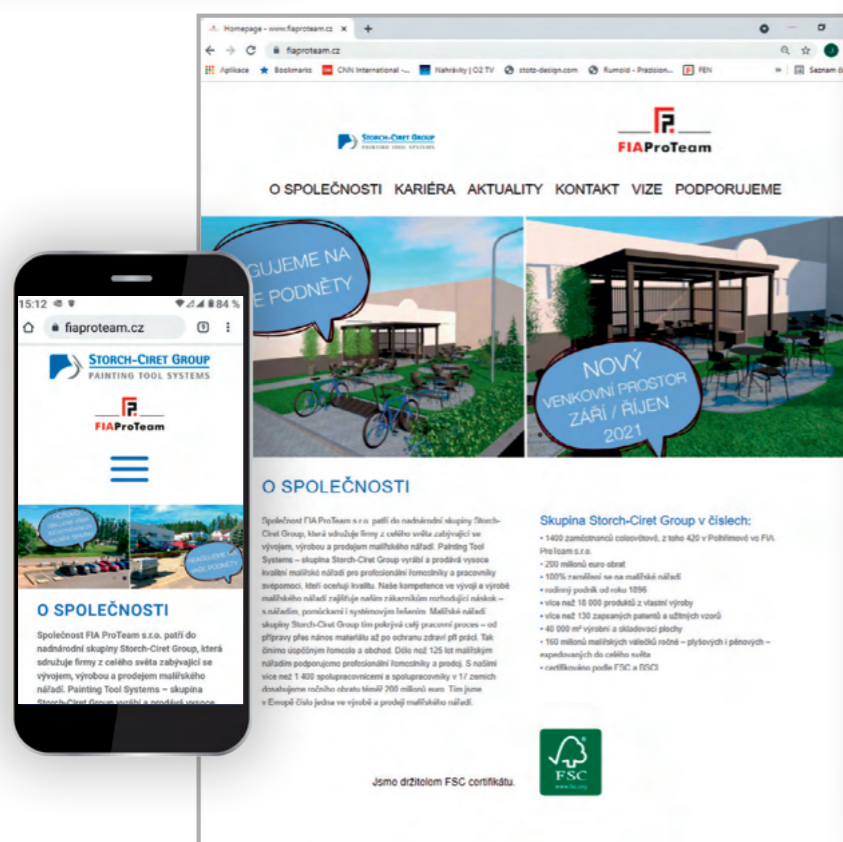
Homepage - www.fiaproteam.cz ×
+
fiaproteam.cz
Aplikace Bookmarks CNN International -... Nahrávky | O2 TV stotz-design.com Rumold - Prazision... FEN » Seznam

STORCH-CIRET GROUP
PAINTING TOOL SYSTEMS

FIAProTeam

O SPOLEČNOSTI KARIÉRA AKTUALITY KONTAKT VIZE PODPORUJEME

GUJEME NA E PODNĚTY

NOVÝ VENKOVNÍ PROSTOR ZÁŘÍ / ŘÍJEN 2021

O SPOLEČNOSTI

Společnost FIA ProTeam s.r.o. patří do nadnárodní skupiny Storch-Ciret Group, která sdružuje firmy z celého světa zabývající se vývojem, výrobou a prodejem malířského nářadí. Painting Tool Systems – skupina Storch-Ciret Group vyrábí a prodává vysoce kvalitní malířské nářadí pro profesionální řemeslníky a pracovníky svépomocí, kteří ocení kvalitu. Naše kompetence ve vývoji a výrobě malířského nářadí zajišťuje našim zákazníkům rozhodující náskok – s nářadím, pomůckami i systémovým řešením. Malířské nářadí skupiny Storch-Ciret Group tím pokrývá celý pracovní proces – od přípravy přes nános materiálu až po ochranu zdraví při práci. Tak činíme úspěšným řemeslo a obchod. Díky více než 125 let malířským nářadím podporujeme profesionální řemeslníky a prodej. S našimi více než 1 400 spolupracovníky a spolupracovníky v 17 zemích dosahujeme ročního obratu téměř 200 milionů euro. Tím jsme v Evropě číslo jedna ve výrobě a prodeji malířského nářadí.

Skupina Storch-Ciret Group v číslech:
• 1400 zaměstnanců celosvětově, z toho 420 v Pelhřimově ve FIA ProTeam s.r.o.
• 200 milionů euro obrat
• 100% zaměření se na malířské nářadí
• rodinný podnik od roku 1896
• více než 18 000 produktů z vlastní výroby
• více než 130 zapsaných patentů a užitných vzorů
• 40 000 m² výrobní a skladovací plochy
• 160 milionů malířských válečků ročně – plyšových i pěnových – expedovaných do celého světa
• certifikováno podle FSC a BSCI

Jsme držitelem FSC certifikátu.

FSC
www.fsc.org

15:12 84 %
fiaproteam.cz
STORCH-CIRET GROUP
PAINTING TOOL SYSTEMS
FIAProTeam

O SPOLEČNOSTI

Společnost FIA ProTeam s.r.o. patří do nadnárodní skupiny Storch-Ciret Group, která sdružuje firmy z celého světa zabývající se vývojem, výrobou a prodejem malířského nářadí. Painting Tool Systems – skupina Storch-Ciret Group vyrábí a prodává vysoce